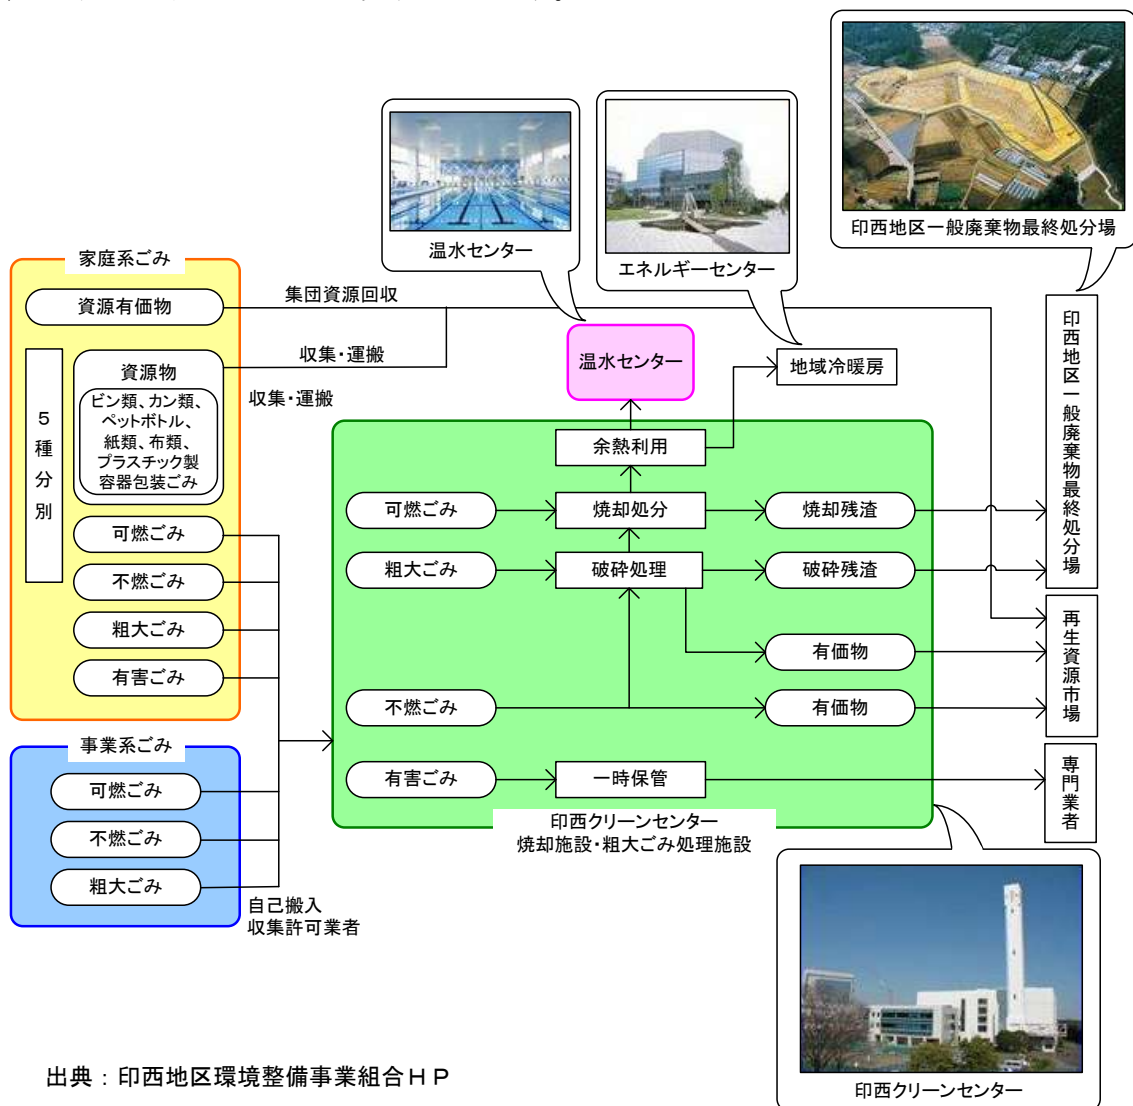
温水センター

エネルギーセンター

印西地区一般廃棄物最終処分場

家庭系ごみ

資源有価物

集団資源回収

5種分別

資源物

ビン類、カン類、ペットボトル、紙類、布類、プラスチック製容器包装ごみ

収集・運搬

収集・運搬

可燃ごみ

不燃ごみ

粗大ごみ

有害ごみ

事業系ごみ

可燃ごみ

不燃ごみ

粗大ごみ

自己搬入
収集許可業者

温水センター

地域冷暖房

余熱利用

可燃ごみ

焼却処分

焼却残渣

粗大ごみ

破砕処理

破砕残渣

有価物

不燃ごみ

有価物

有害ごみ

一時保管

印西クリーンセンター
焼却施設・粗大ごみ処理施設

印西地区一般廃棄物最終処分場

再生資源市場

専門業者

印西クリーンセンター

出典：印西地区環境整備事業組合HP